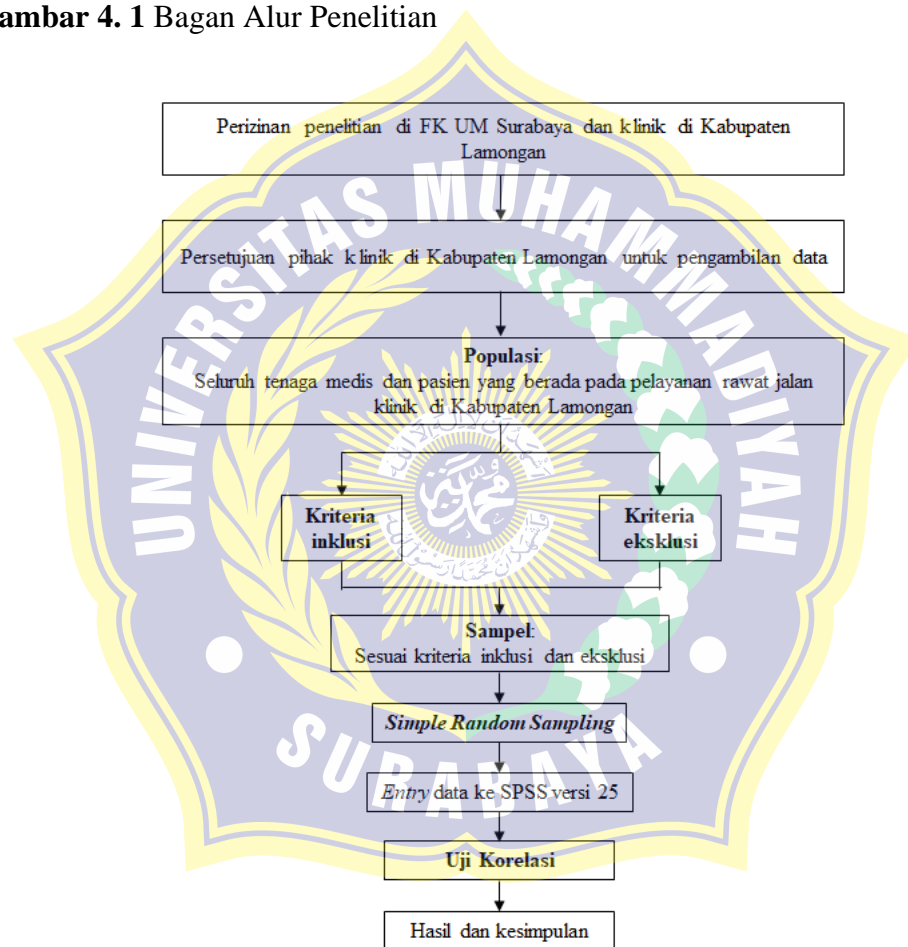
ambar 4. 1 Bagan Alur Penelitian

UNIVERSITAS MUHAMMADIYAH SURABAYA

Perizinan penelitian di FK UM Surabaya dan klinik di Kabupaten Lamongan

Persetujuan pihak klinik di Kabupaten Lamongan untuk pengambilan data

**Populasi**:
Seluruh tenaga medis dan pasien yang berada pada pelayanan rawat jalan klinik di Kabupaten Lamongan

**Kriteria inklusi**

**Kriteria eksklusi**

**Sampel**:
Sesuai kriteria inklusi dan eksklusi

***Simple Random Sampling***

*Entry* data ke SPSS versi 25

**Uji Korelasi**

Hasil dan kesimpulan